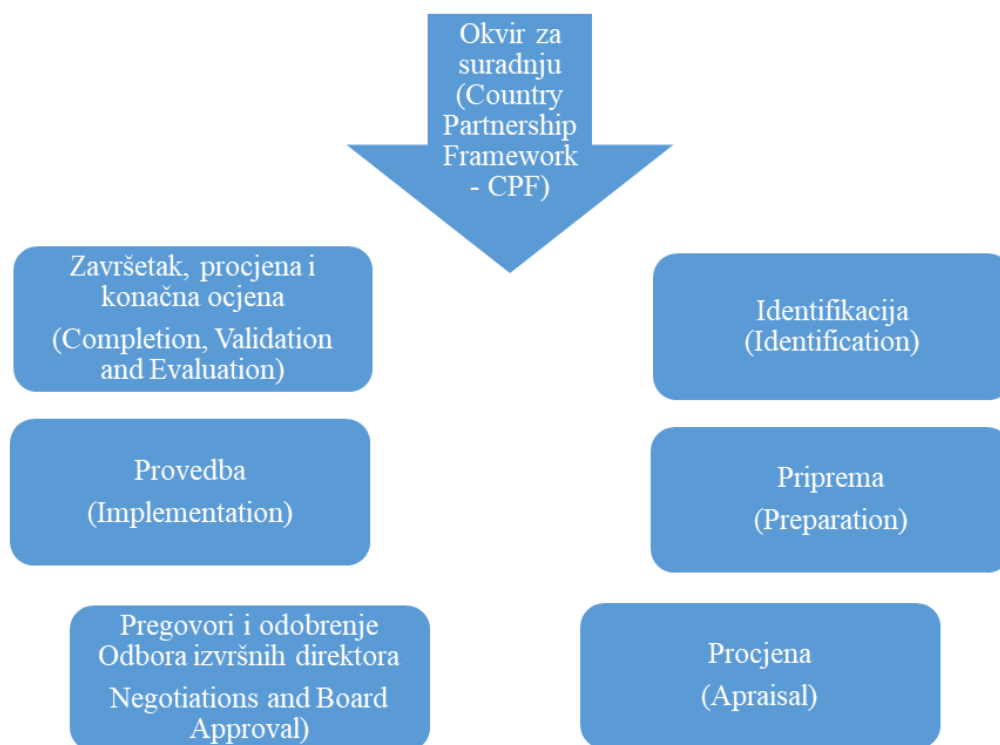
Okvir za suradnju (Country Partnership Framework - CPF)

Završetak, procjena i konačna ocjena

(Completion, Validation and Evaluation)

Identifikacija (Identification)

Provedba

(Implementation)

Priprema

(Preparation)

Pregovori i odobrenje Odbora izvršnih direktora

Negotiations and Board Approval)

Procjena

(Apraisal)